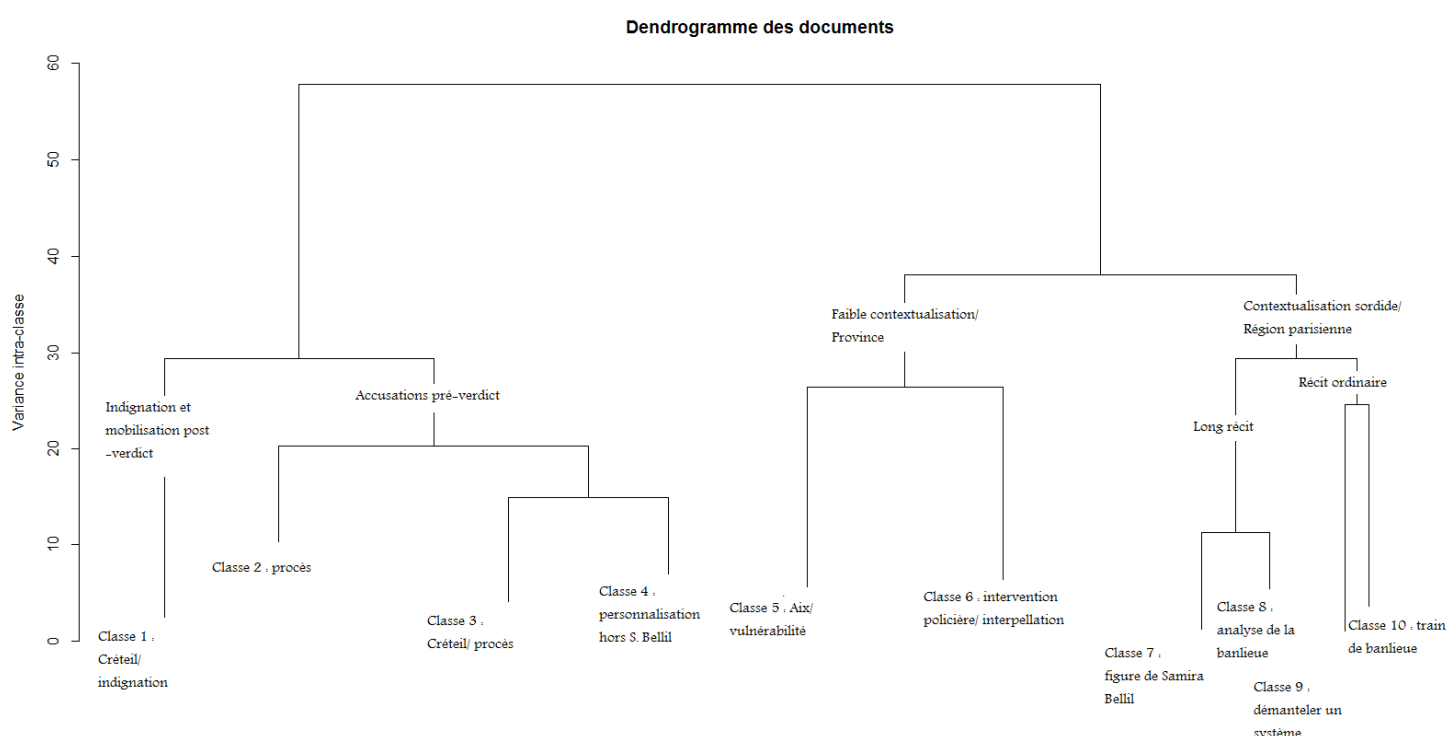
Dendrogramme des documents

Variance intra-classe

60
50
40
30
20
10
0

Indignation et mobilisation post -verdict

Accusations pré-verdict

Faible contextualisation/ Province

Contextualisation sordide/ Région parisienne

Récit ordinaire

Long récit

Classe 2 : procès

Classe 4 : personnalisation hors S. Bellil

Classe 5 : Aix/ vulnérabilité

Classe 6 : intervention policière/ interpellation

Classe 8 : analyse de la banlieue

Classe 10 : train de banlieue

Classe 1 : Créteil/ indignation

Classe 3 : Créteil/ procès

Classe 7 : figure de Samira Bellil

Classe 9 : démanteler un système